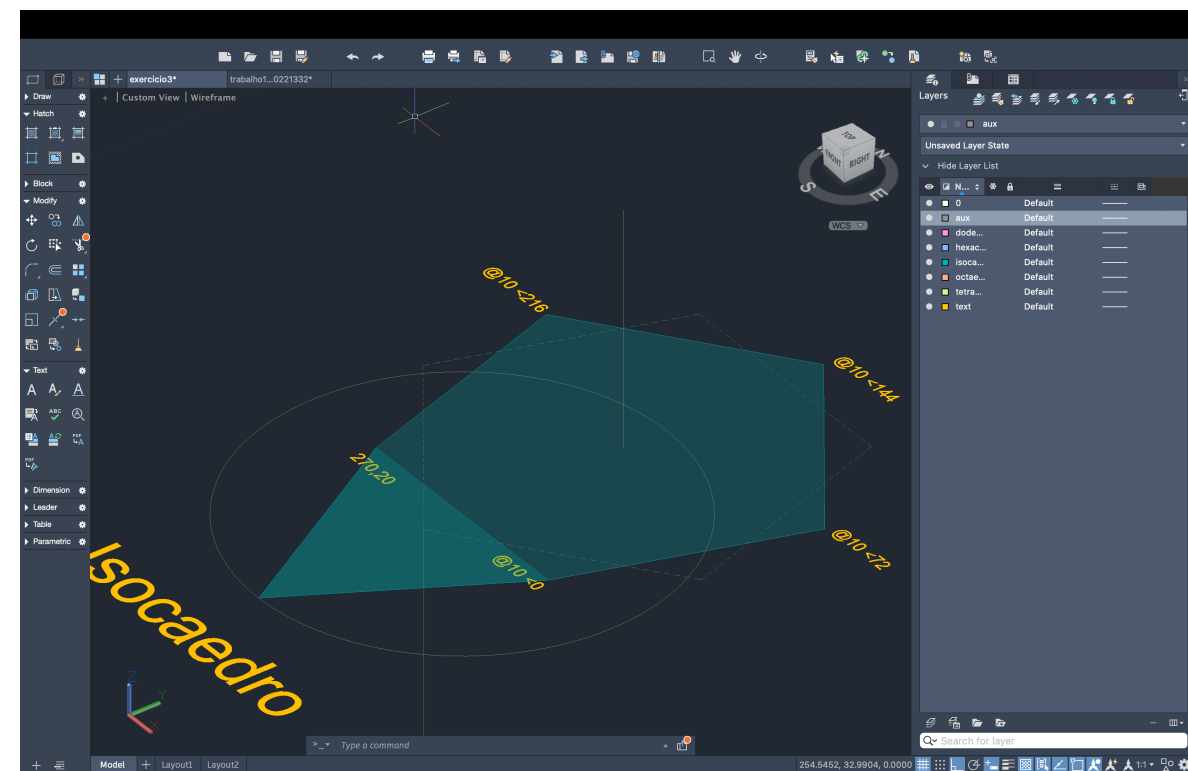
exercicio3* trabalho1...0221332*

Draw
Hatch
Block
Modify
Text
Dimension
Leader
Table
Parametric

+ | Custom View | Wireframe

TOP
FRONT
RIGHT
N
S
E
WCS

@10 <216
@10 <144
270,20
@10 <0
@10 <72

Isocaedro

Type a command

Layers
aux
Unsaved Layer State
Hide Layer List

| N... | | |
|---|---|---|
| 0 | Default | |
| aux | Default | |
| dode... | Default | |
| hexac... | Default | |
| isoca... | Default | |
| octae... | Default | |
| tetra... | Default | |
| text | Default | |

Search for layer

Model Layout1 Layout2
254.5452, 32.9904, 0.0000
1:1